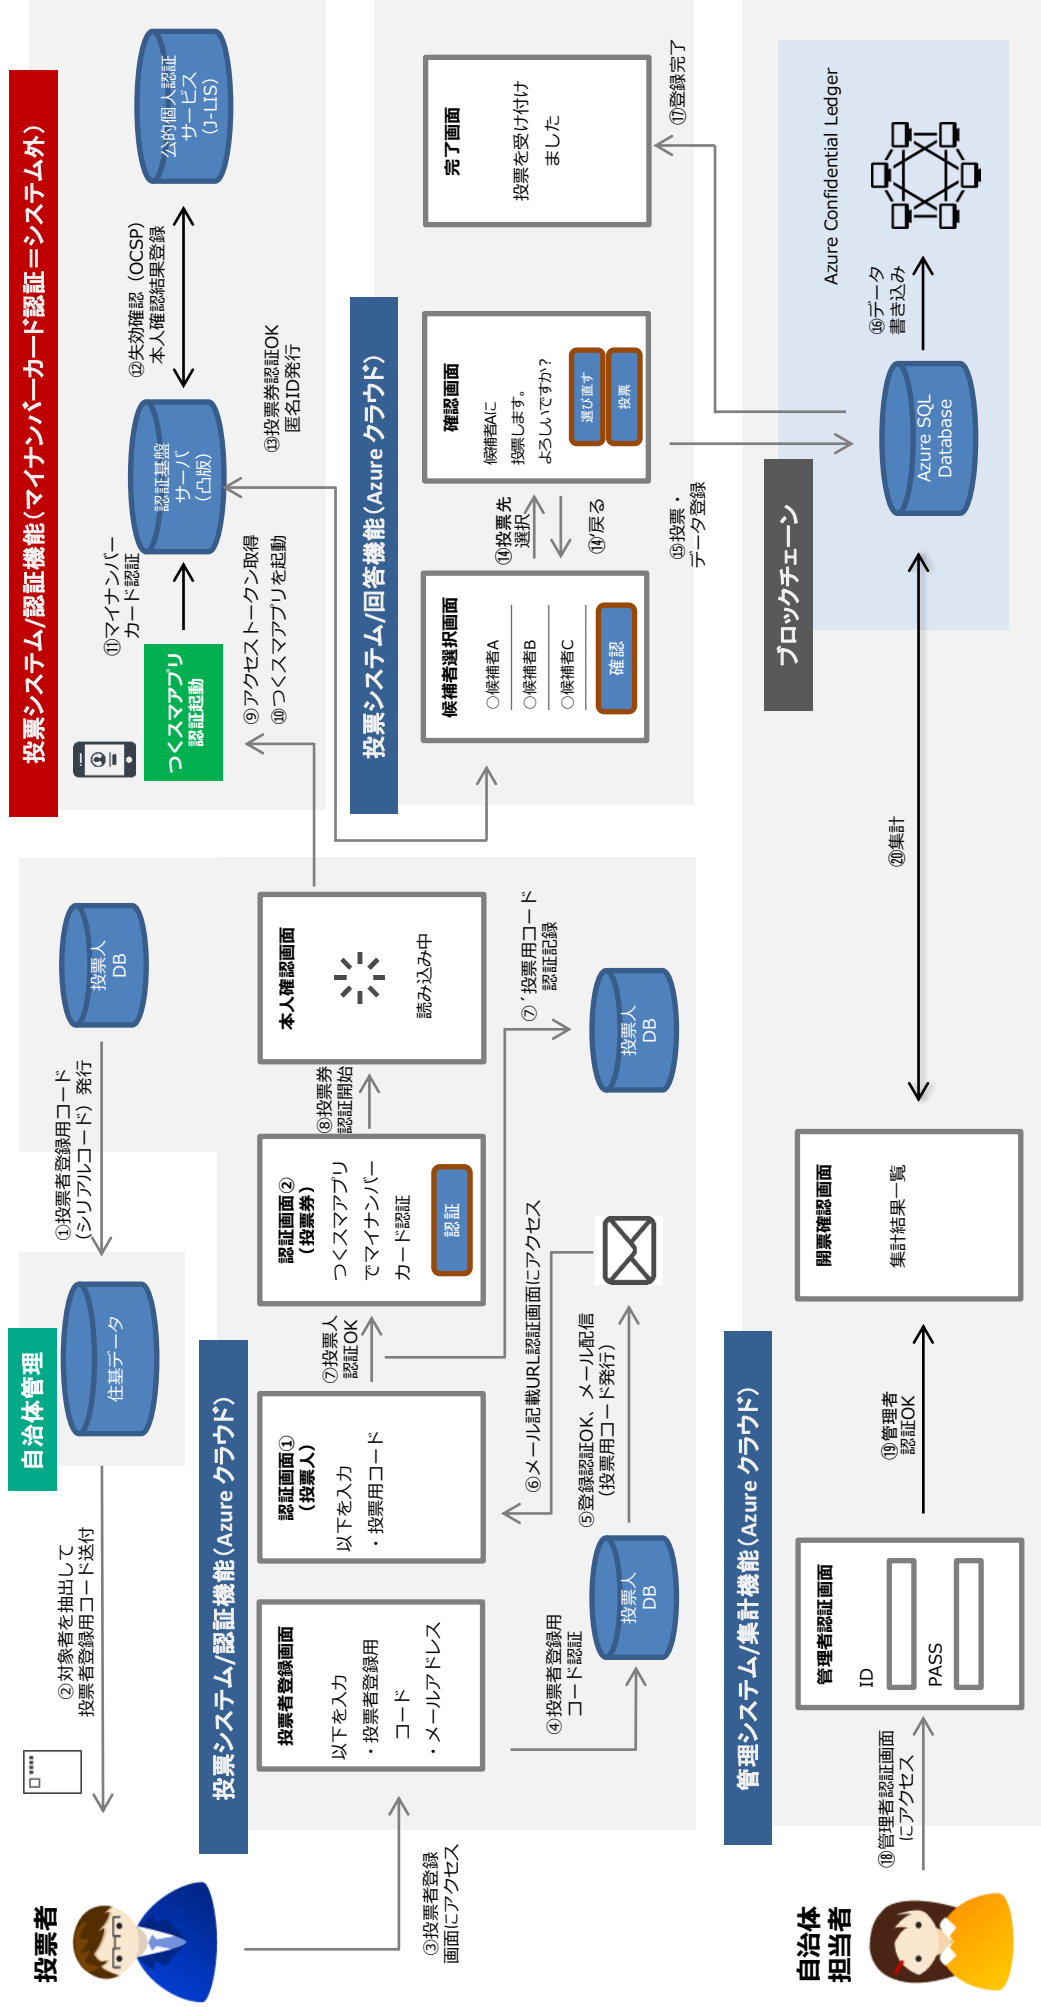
投票システム/認証機能（マイナンバーカード認証＝システム外）

公的個人認証サービス（J-LIS）

⑫失効確認（OCSP）本人確認結果登録

認証基盤サーバ（凸版）

⑬投票券認証OK匿名ID発行

⑪マイナンバーカード認証

つくスマアプリ認証起動

⑨アクセストークン取得
⑩つくスマアプリを起動

投票システム/回答機能（Azure クラウド）

完了画面
投票を受け付けました

⑰登録完了

確認画面
候補者Aに投票します。よろしいですか？
選び直す
投票

⑭投票先選択
⑭戻る

候補者選択画面
○候補者A
○候補者B
○候補者C
確認

⑮投票・データ登録

Azure Confidential Ledger

⑯データ書き込み

Azure SQL Database

ブロックチェーン

自治体管理

住基データ

①投票者登録用コード（シリアルコード）発行

投票人DB

②対象者を抽出して投票者登録用コード送付

投票システム/認証機能（Azure クラウド）

本人確認画面
読み込み中

⑧投票券認証開始

⑦´投票用コード認証記録

投票人DB

認証画面②（投票券）
つくスマアプリでマイナンバーカード認証
認証

⑦投票人認証OK

⑥メール記載URL認証画面にアクセス

⑤登録認証OK、メール配信（投票用コード発行）

認証画面①（投票人）
以下を入力
・投票用コード

投票者登録画面
以下を入力
・投票者登録用コード
・メールアドレス

④投票者登録用コード認証

投票人DB

投票者

③投票者登録画面にアクセス

⑳集計

管理システム/集計機能（Azure クラウド）

開票確認画面
集計結果一覧

⑲管理者認証OK

管理者認証画面
ID
PASS

⑱管理者認証画面にアクセス

自治体担当者